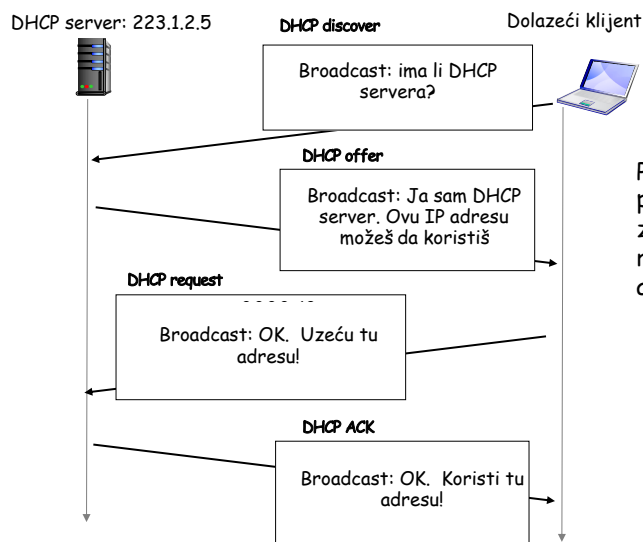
DHCP server: 223.1.2.5

DHCP discover

Dolazeći klijent

Broadcast: ima li DHCP servera?

DHCP offer

Broadcast: Ja sam DHCP server. Ovu IP adresu možeš da koristiš

F
p
Z
n
c

DHCP request

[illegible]

Broadcast: OK. Uzeću tu adresu!

DHCP ACK

Broadcast: OK. Koristi tu adresu!